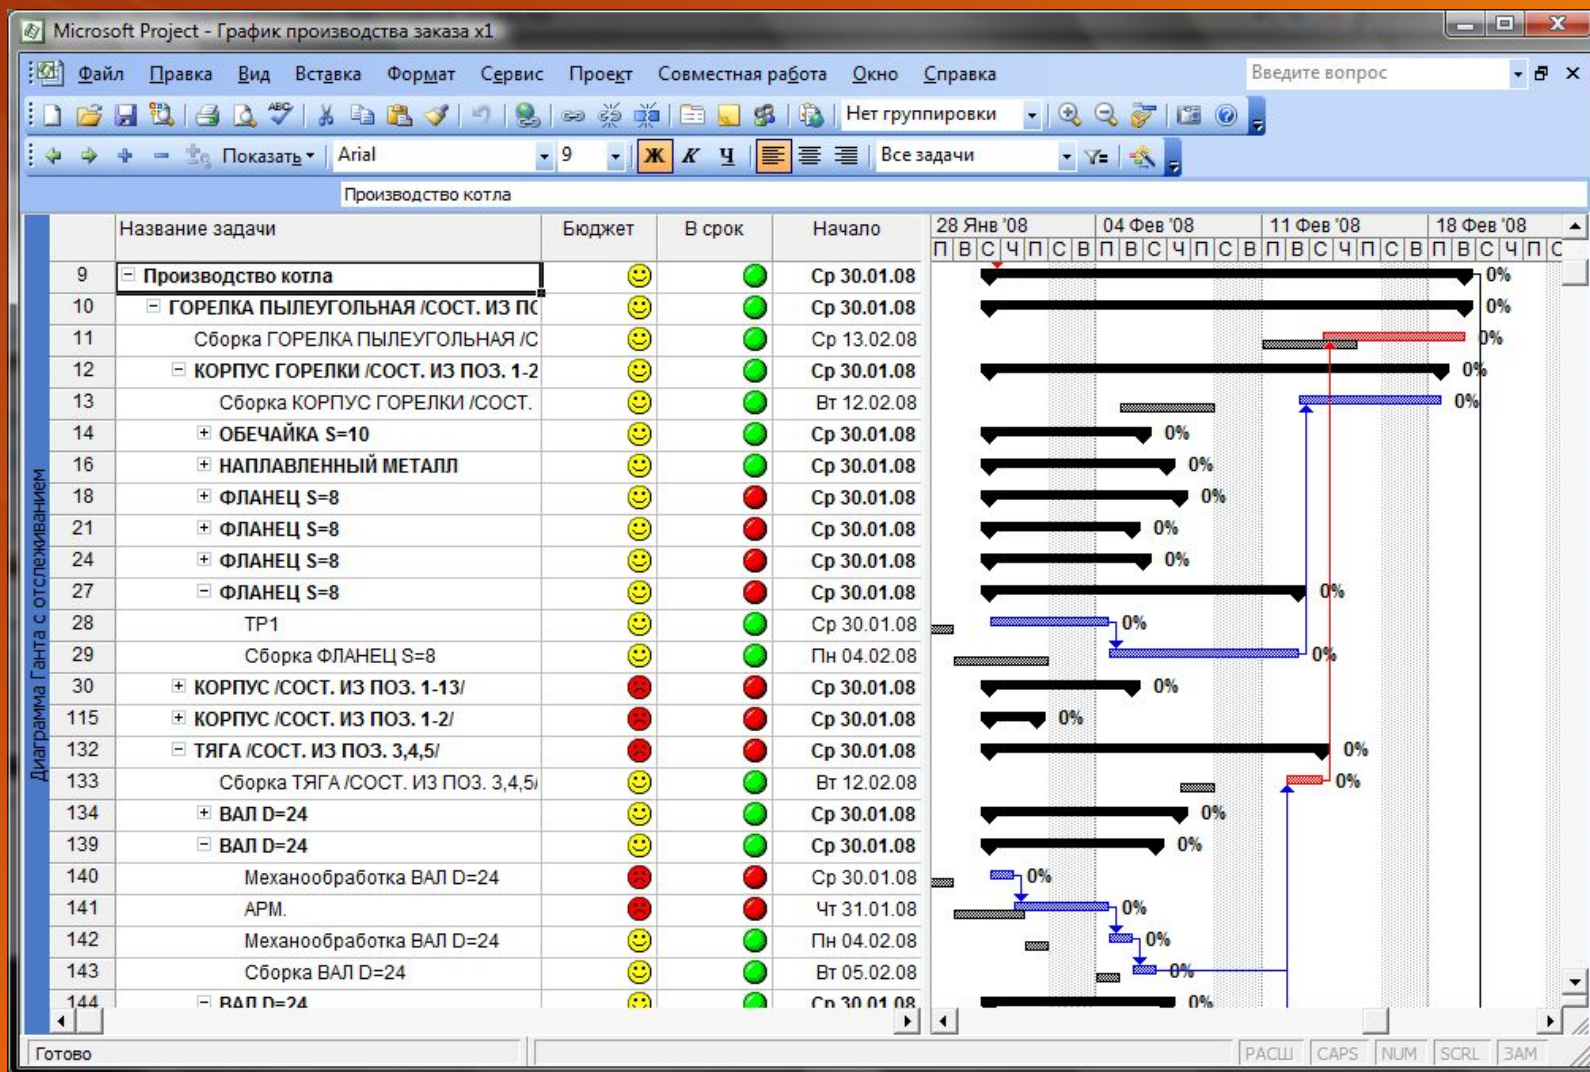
Microsoft Project - График производства заказа x1

Файл Правка Вид Вставка Формат Сервис Проект Совместная работа Окно Справка

Введите вопрос

Нет группировки

Показать Arial 9 Ж К Ч Все задачи

Производство котла

Диаграмма Ганта с отслеживанием

| | Название задачи | Бюджет | В срок | Начало |
|---|---|---|---|---|
| 9 | Производство котла | | | Ср 30.01.08 |
| 10 | ГОРЕЛКА ПЫЛЕУГОЛЬНАЯ /СОСТ. ИЗ ПС | | | Ср 30.01.08 |
| 11 | Сборка ГОРЕЛКА ПЫЛЕУГОЛЬНАЯ /С | | | Ср 13.02.08 |
| 12 | КОРПУС ГОРЕЛКИ /СОСТ. ИЗ ПОЗ. 1-2 | | | Ср 30.01.08 |
| 13 | Сборка КОРПУС ГОРЕЛКИ /СОСТ. | | | Вт 12.02.08 |
| 14 | ОБЕЧАЙКА S=10 | | | Ср 30.01.08 |
| 16 | НАПЛАВЛЕННЫЙ МЕТАЛЛ | | | Ср 30.01.08 |
| 18 | ФЛАНЕЦ S=8 | | | Ср 30.01.08 |
| 21 | ФЛАНЕЦ S=8 | | | Ср 30.01.08 |
| 24 | ФЛАНЕЦ S=8 | | | Ср 30.01.08 |
| 27 | ФЛАНЕЦ S=8 | | | Ср 30.01.08 |
| 28 | ТР1 | | | Ср 30.01.08 |
| 29 | Сборка ФЛАНЕЦ S=8 | | | Пн 04.02.08 |
| 30 | КОРПУС /СОСТ. ИЗ ПОЗ. 1-13/ | | | Ср 30.01.08 |
| 115 | КОРПУС /СОСТ. ИЗ ПОЗ. 1-2/ | | | Ср 30.01.08 |
| 132 | ТЯГА /СОСТ. ИЗ ПОЗ. 3,4,5/ | | | Ср 30.01.08 |
| 133 | Сборка ТЯГА /СОСТ. ИЗ ПОЗ. 3,4,5/ | | | Вт 12.02.08 |
| 134 | ВАЛ D=24 | | | Ср 30.01.08 |
| 139 | ВАЛ D=24 | | | Ср 30.01.08 |
| 140 | Механообработка ВАЛ D=24 | | | Ср 30.01.08 |
| 141 | АРМ. | | | Чт 31.01.08 |
| 142 | Механообработка ВАЛ D=24 | | | Пн 04.02.08 |
| 143 | Сборка ВАЛ D=24 | | | Вт 05.02.08 |
| 144 | ВАЛ D=24 | | | Ср 30.01.08 |

28 Янв '08 04 Фев '08 11 Фев '08 18 Фев '08
П В С Ч П С В П В С Ч П С В П В С Ч П С В П В С Ч П С

0% 0% 0% 0% 0% 0% 0% 0% 0% 0% 0% 0% 0% 0% 0% 0% 0% 0% 0% 0% 0% 0% 0% 0%

Готово РАСШ CAPS NUM SCRL ЗАМ